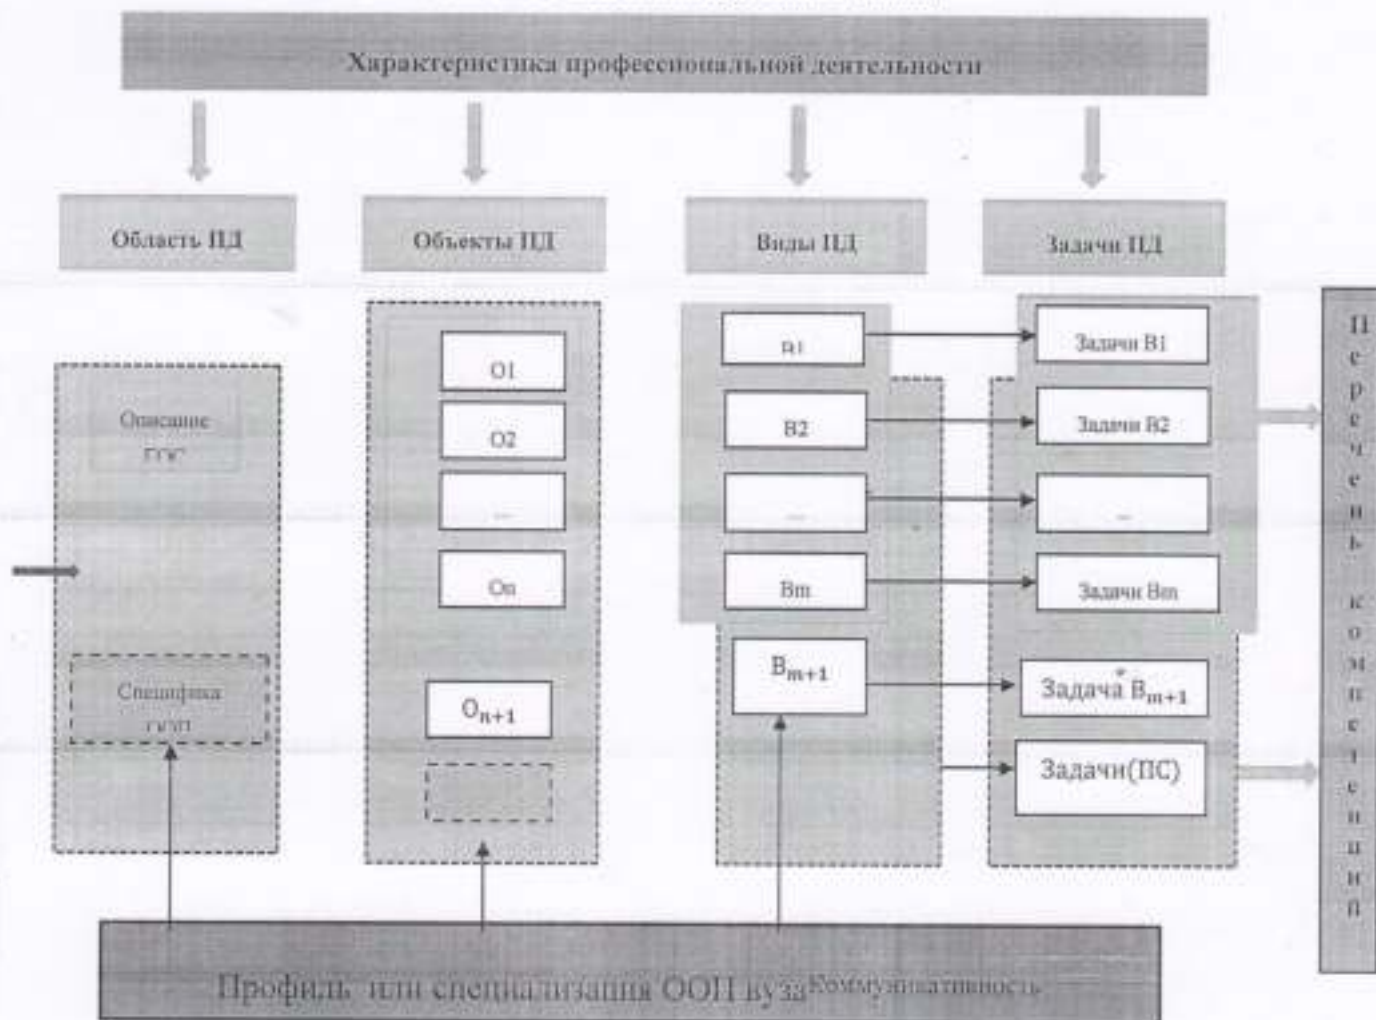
Характеристика профессиональной деятельности

Область ПД

Объекты ПД

Виды ПД

Задачи ПД

Описание ГОС

Специфика ГОЭП

О1

О2

...

Оn

$O_{n+1}$

В1

В2

...

Вm

$B_{m+1}$

Задачи В1

Задачи В2

...

Задачи Вm

Задача $B_{m+1}$

Задачи(ПС)

П е р е ч е н ь к о м п е т е н ц и й

Профиль или специализация ООП вуза Коммуникативность